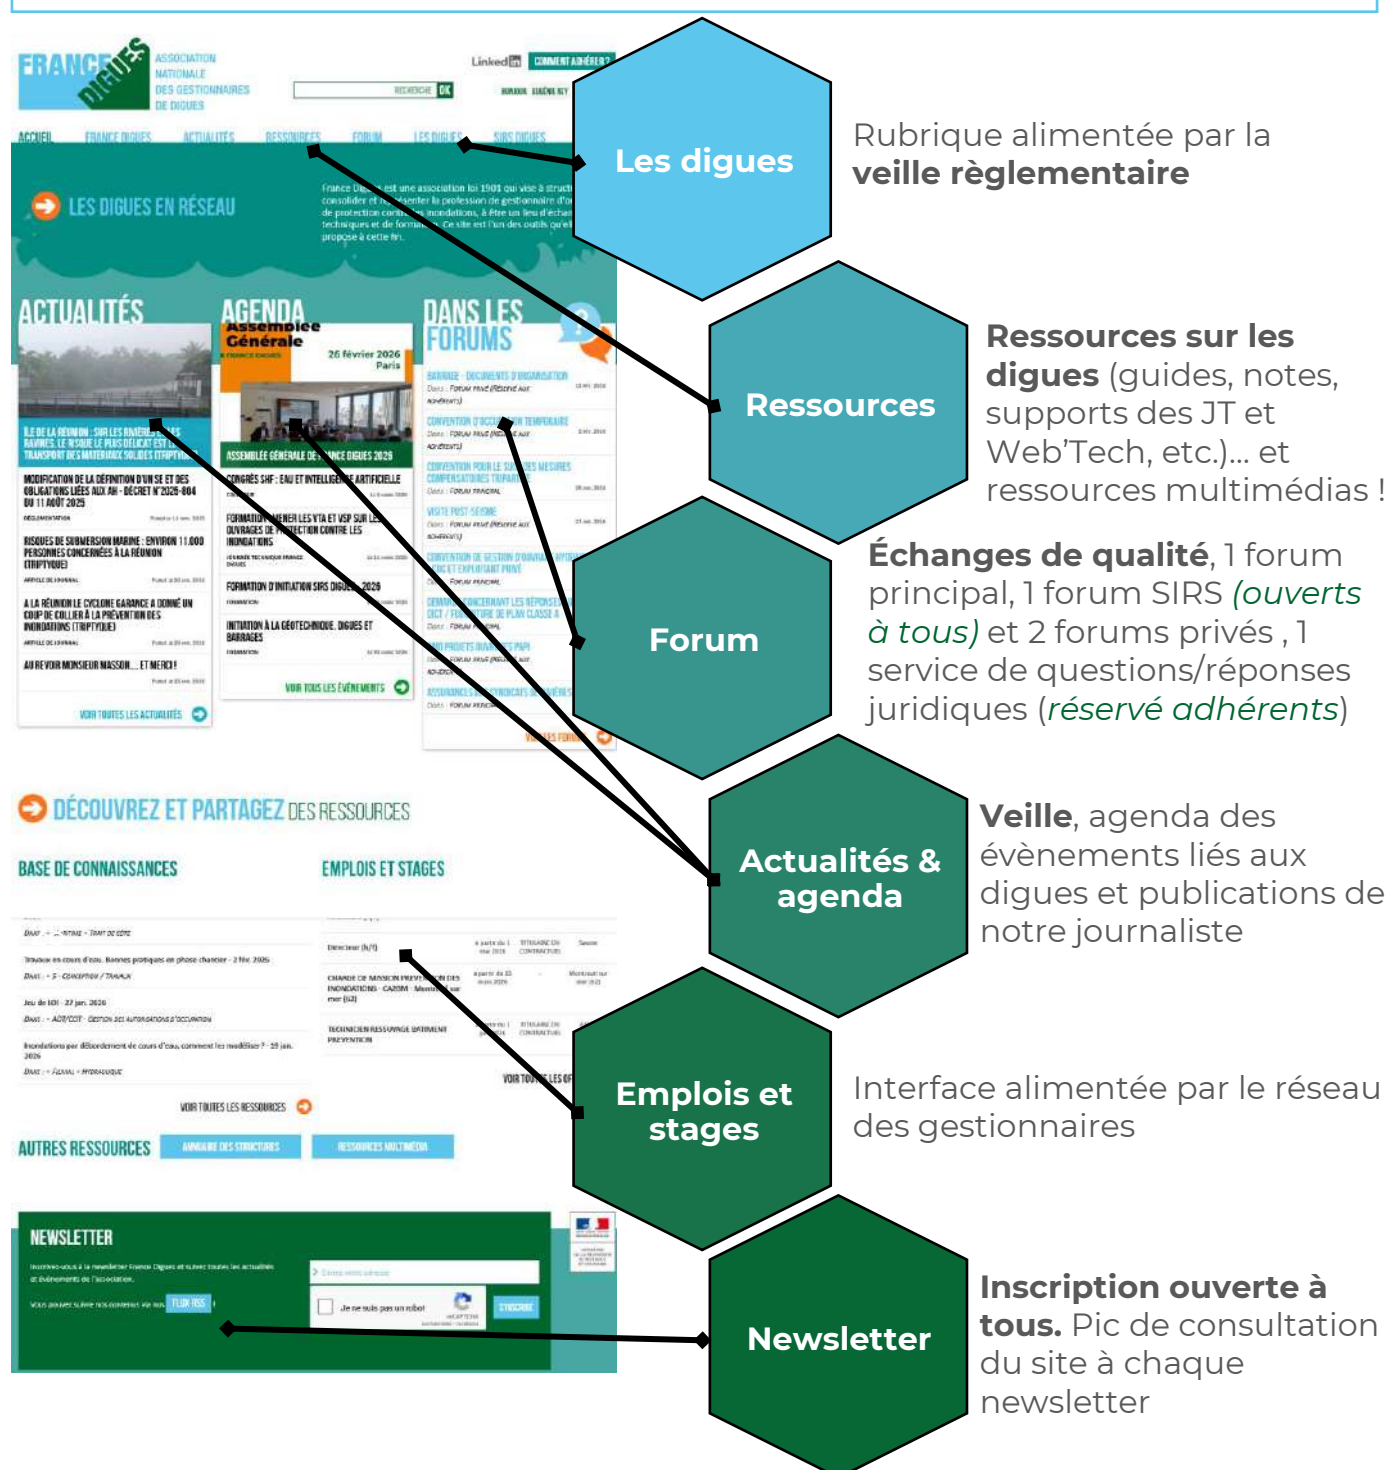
FRANCE DIGUES ASSOCIATION NATIONALE DES GESTIONNAIRES DE DIGUES

LinkedIn COMMENT ADHÉRER ?

RECHERCHE OK

ACCUEIL FRANCE DIGUES ACTUALITÉS RESSOURCES FORUM LES DIGUES SIRS DIGUES

LES DIGUES EN RÉSEAU

France Digues est une association loi 1901 qui vise à structurer, consolider et représenter la profession de gestionnaire d'ouvrages de protection contre les inondations, à être un lieu d'échanges techniques et de formation. Ce site est l'un des outils qu'elle propose à cette fin.

ACTUALITÉS

AGENDA

Assemblée Générale

26 février 2026 Paris

DANS LES FORUMS

ASSEMBLÉE GÉNÉRALE DE FRANCE DIGUES 2026

CONGRÈS SHF : EAU ET INTELLIGENCE ARTIFICIELLE

MODIFICATION DE LA DÉFINITION D'UN SE ET DES OBLIGATIONS LIÉES AUX AH - DÉCRET N°2025-884 DU 11 AOÛT 2025

RISQUES DE SUBMERSION MARINE : ENVIRON 11 000 PERSONNES CONCERNÉES À LA RÉUNION (TRIPTYQUE)

À LA RÉUNION LE CYCLONE GARANCE A DONNÉ UN COUP DE COLLIER À LA PRÉVENTION DES INONDATIONS (TRIPTYQUE)

AU REVOIR MONSIEUR MASSON... ET MERCI !

VOIR TOUTES LES ACTUALITÉS

FORMATION D'INITIATION SIRS DIGUES 2026

INITIATION À LA GÉOTECHNIQUE, DIGUES ET BARRAGES

VOIR TOUS LES ÉVÉNEMENTS

VOIR LES FORUMS

DÉCOUVREZ ET PARTAGEZ DES RESSOURCES

BASE DE CONNAISSANCES

EMPLOIS ET STAGES

VOIR TOUTES LES RESSOURCES

AUTRES RESSOURCES ANNUAIRE DES STRUCTURES RESSOURCES MULTIMÉDIA

NEWSLETTER

Je ne suis pas un robot

S'INSCRIRE

FLUX RSS

Les digues

Rubrique alimentée par la veille règlementaire

Ressources

Ressources sur les digues (guides, notes, supports des JT et Web'Tech, etc.)... et ressources multimédias !

Forum

Échanges de qualité, 1 forum principal, 1 forum SIRS (ouverts à tous) et 2 forums privés , 1 service de questions/réponses juridiques (réservé adhérents)

Actualités & agenda

Veille, agenda des évènements liés aux digues et publications de notre journaliste

Emplois et stages

Interface alimentée par le réseau des gestionnaires

Newsletter

Inscription ouverte à tous. Pic de consultation du site à chaque newsletter